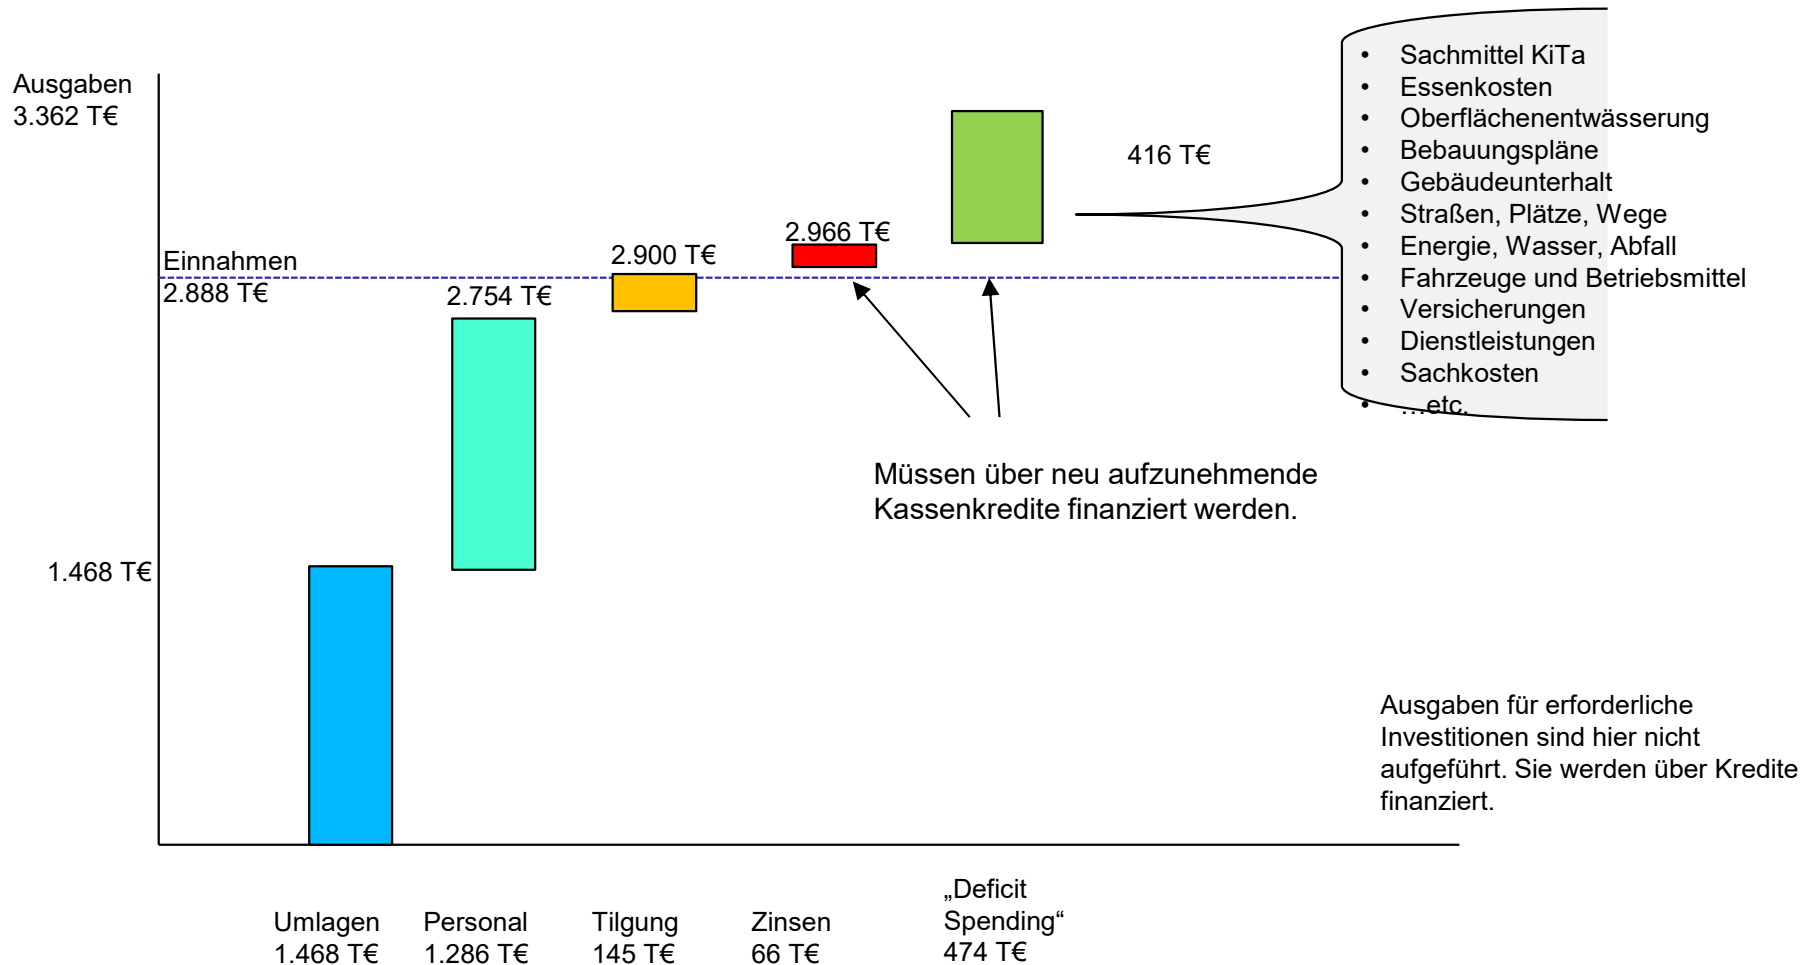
Ausgaben
3.362 T€

Einnahmen
2.888 T€

1.468 T€

2.754 T€

2.900 T€

2.966 T€

416 T€

- Sachmittel KiTa
- Essenkosten
- Oberflächenentwässerung
- Bebauungspläne
- Gebäudeunterhalt
- Straßen, Plätze, Wege
- Energie, Wasser, Abfall
- Fahrzeuge und Betriebsmittel
- Versicherungen
- Dienstleistungen
- Sachkosten
- …etc.

Müssen über neu aufzunehmende Kassenkredite finanziert werden.

Ausgaben für erforderliche Investitionen sind hier nicht aufgeführt. Sie werden über Kredite finanziert.

Umlagen
1.468 T€

Personal
1.286 T€

Tilgung
145 T€

Zinsen
66 T€

„Deficit Spending“
474 T€